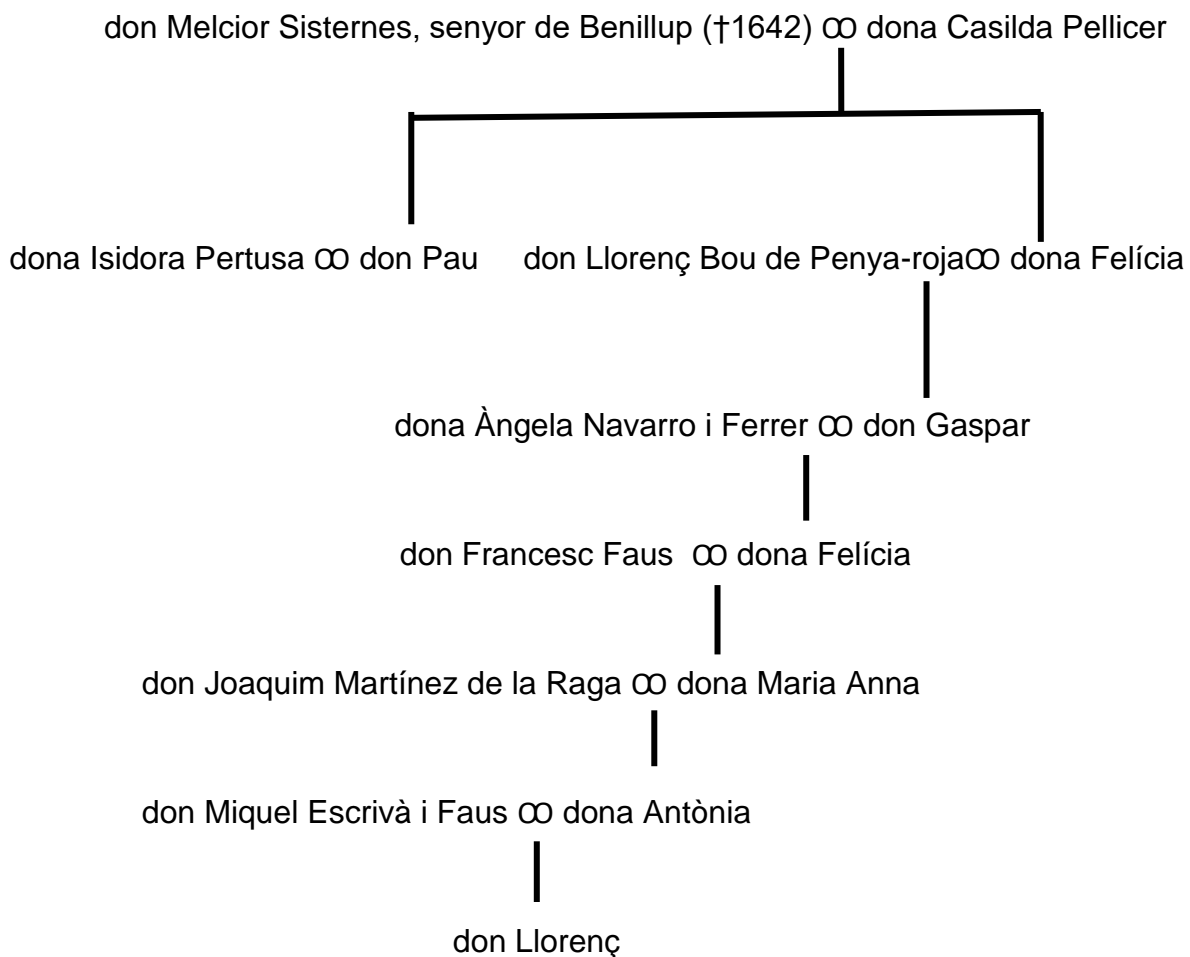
don Melcior Sisternes, senyor de Benillup (†1642) ∞ dona Casilda Pellicer

dona Isidora Pertusa ∞ don Pau

don Llorenç Bou de Penya-roja∞ dona Felícia

dona Àngela Navarro i Ferrer ∞ don Gaspar

don Francesc Faus ∞ dona Felícia

don Joaquim Martínez de la Raga ∞ dona Maria Anna

don Miquel Escrivà i Faus ∞ dona Antònia

don Llorenç